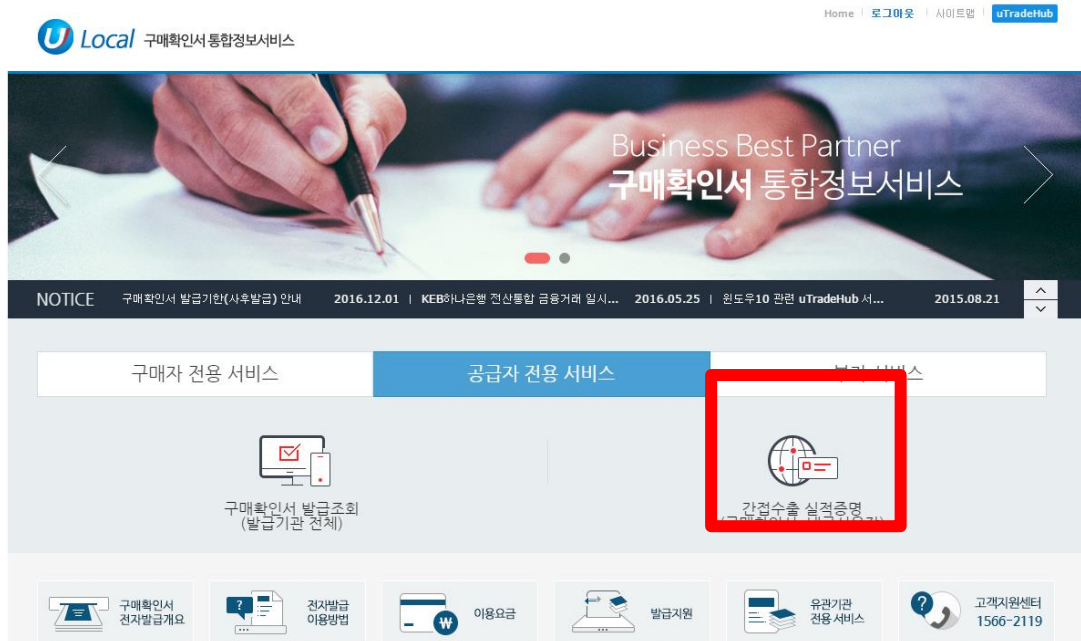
Home | 로그아웃 | 사이트맵 | uTradeHub

U Local 구매확인서 통합정보서비스

Business Best Partner
구매확인서 통합정보서비스

NOTICE 구매확인서 발급기한(사후발급) 안내 2016.12.01 | KEB하나은행 전산통합 금융거래 일시... 2016.05.25 | 윈도우10 관련 uTradeHub 서... 2015.08.21

구매자 전용 서비스 | 공급자 전용 서비스 | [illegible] 서비스

구매확인서 발급조회 (발급기관 전체)

간접수출 실적증명 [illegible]

구매확인서 전자발급개요

전자발급 이용방법

이용요금

발급지원

유관기관 전용 서비스

고객지원센터 1566-2119